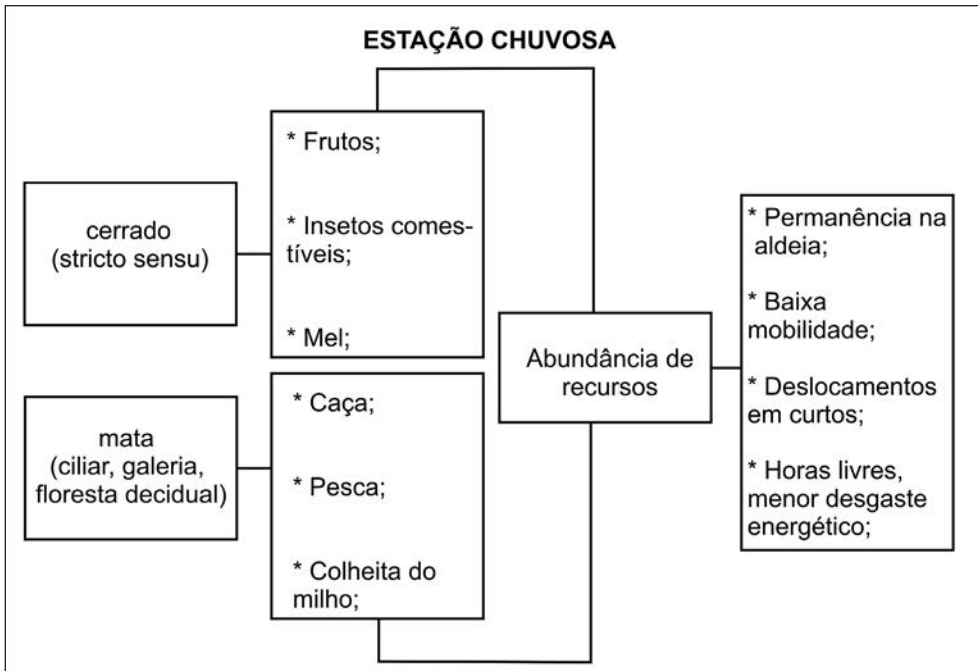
ESTAÇÃO CHUVOSA

cerrado (stricto sensu)

* Frutos;

* Insetos comestíveis;

* Mel;

mata (ciliar, galeria, floresta decidual)

* Caça;

* Pesca;

* Colheita do milho;

Abundância de recursos

* Permanência na aldeia;

* Baixa mobilidade;

* Deslocamentos em curtos;

* Horas livres, menor desgaste energético;